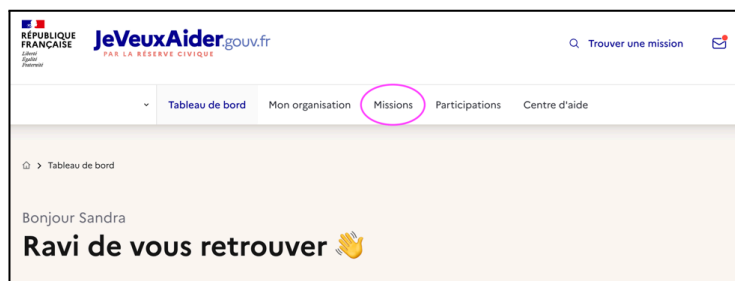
RÉPUBLIQUE FRANÇAISE
Liberté
Égalité
Fraternité

JeVeuxAider.gouv.fr
PAR LA RÉSERVE CIVIQUE

Trouver une mission

Tableau de bord Mon organisation Missions Participations Centre d'aide

Tableau de bord

Bonjour Sandra

Ravi de vous retrouver 👋